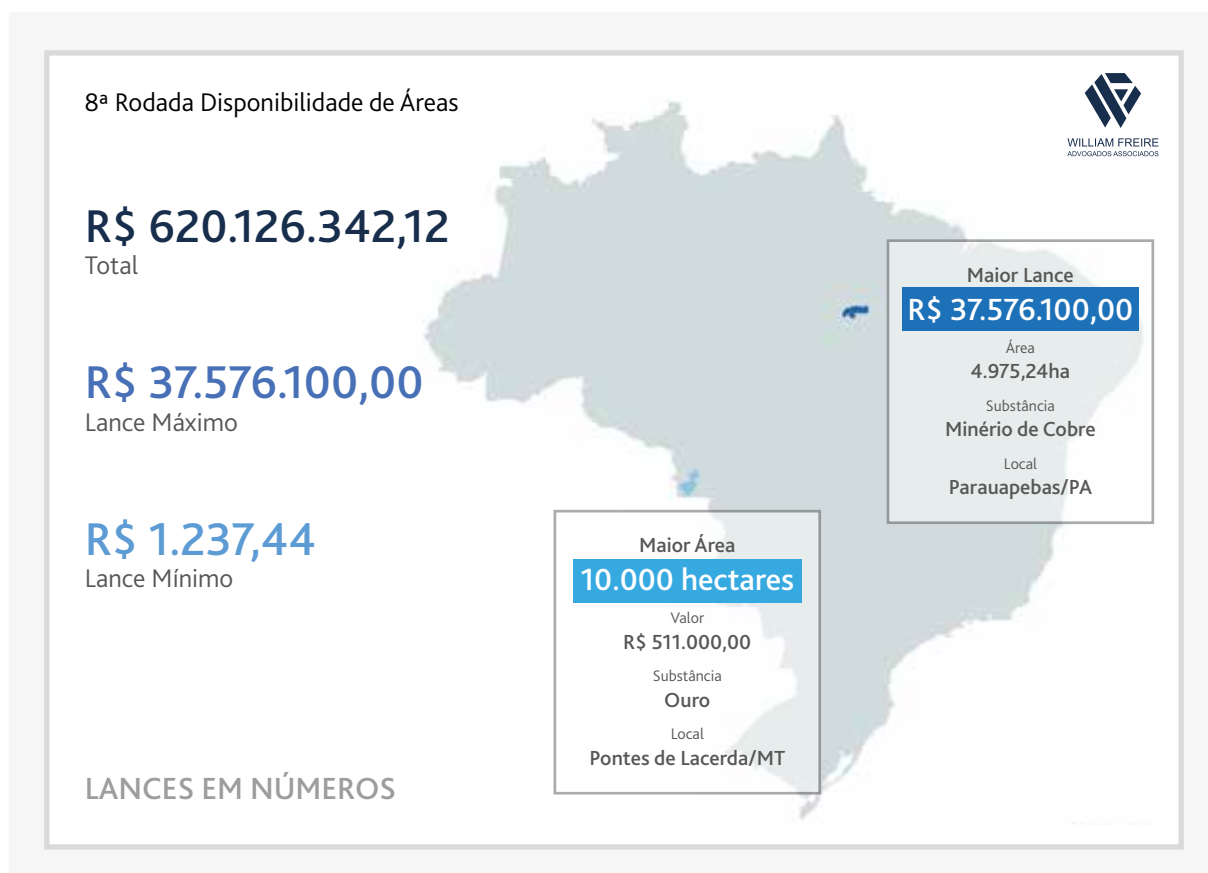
8ª Rodada Disponibilidade de Áreas

WILLIAM FREIRE
ADVOGADOS ASSOCIADOS

R$ 620.126.342,12
Total

R$ 37.576.100,00
Lance Máximo

R$ 1.237,44
Lance Mínimo

Maior Lance
R$ 37.576.100,00
Área
4.975,24ha
Substância
Minério de Cobre
Local
Parauapebas/PA

Maior Área
10.000 hectares
Valor
R$ 511.000,00
Substância
Ouro
Local
Pontes de Lacerda/MT

LANCES EM NÚMEROS